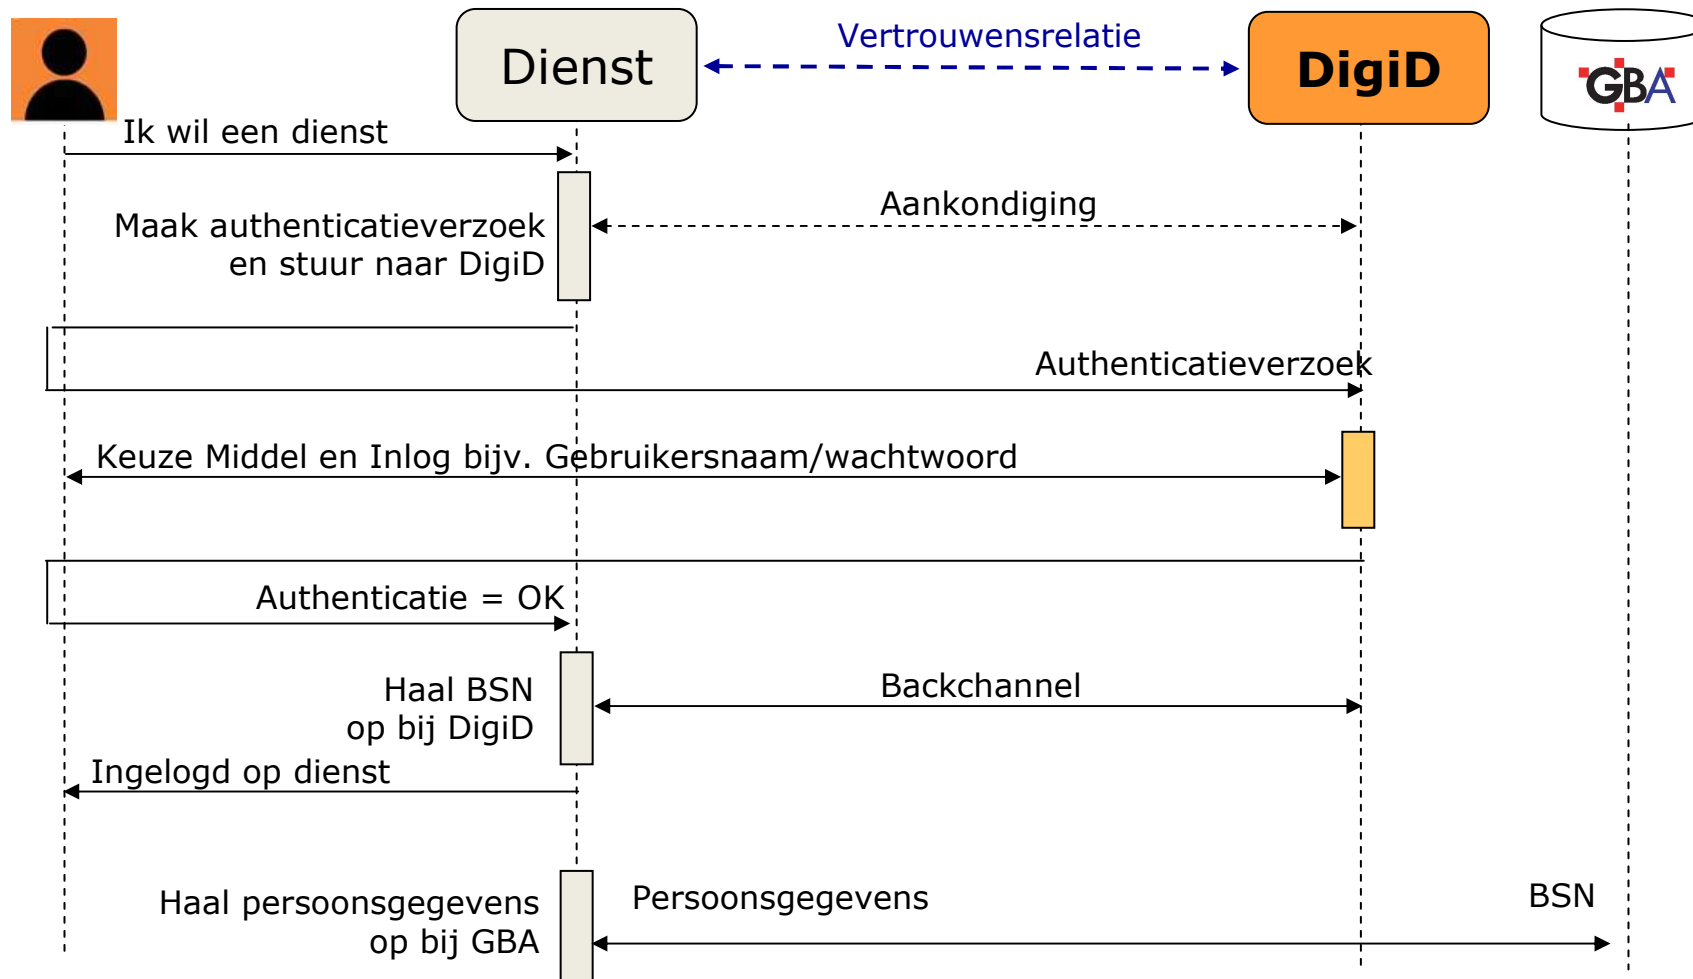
Dienst

Vertrouwensrelatie

DigiD

GBA

Ik wil een dienst

Maak authenticatieverzoek en stuur naar DigiD

Aankondiging

Authenticatieverzoek

Keuze Middel en Inlog bijv. Gebruikersnaam/wachtwoord

Authenticatie = OK

Haal BSN op bij DigiD

Backchannel

Ingelogd op dienst

Haal persoonsgegevens op bij GBA

Persoonsgegevens

BSN